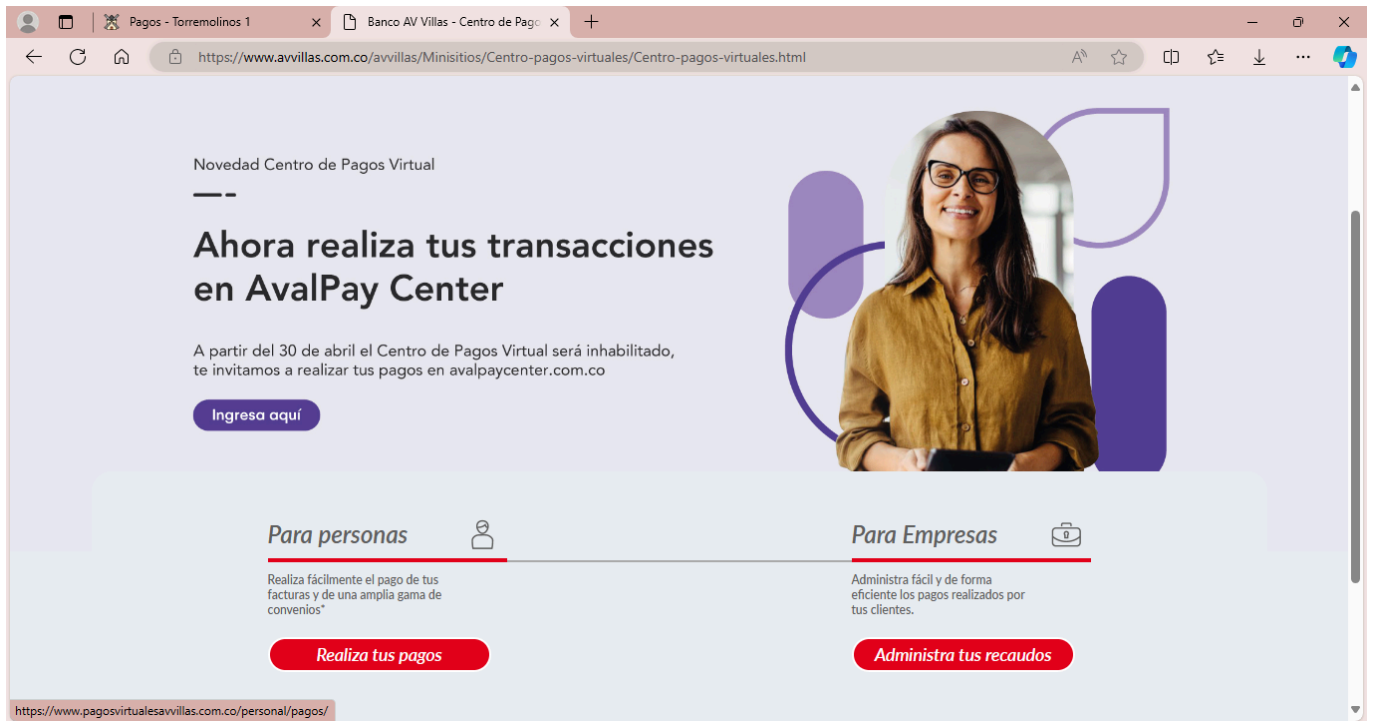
Pagos - Torremolinos 1

Banco AV Villas - Centro de Pago

https://www.avvillas.com.co/avvillas/Minisitios/Centro-pagos-virtuales/Centro-pagos-virtuales.html

Novedad Centro de Pagos Virtual

Ahora realiza tus transacciones en AvalPay Center

A partir del 30 de abril el Centro de Pagos Virtual será inhabilitado, te invitamos a realizar tus pagos en avalpaycenter.com.co

Ingresa aquí

Para personas

Realiza fácilmente el pago de tus facturas y de una amplia gama de convenios*

Realiza tus pagos

Para Empresas

Administra fácil y de forma eficiente los pagos realizados por tus clientes.

Administra tus recaudos

https://www.pagosvirtualesavvillas.com.co/personal/pagos/